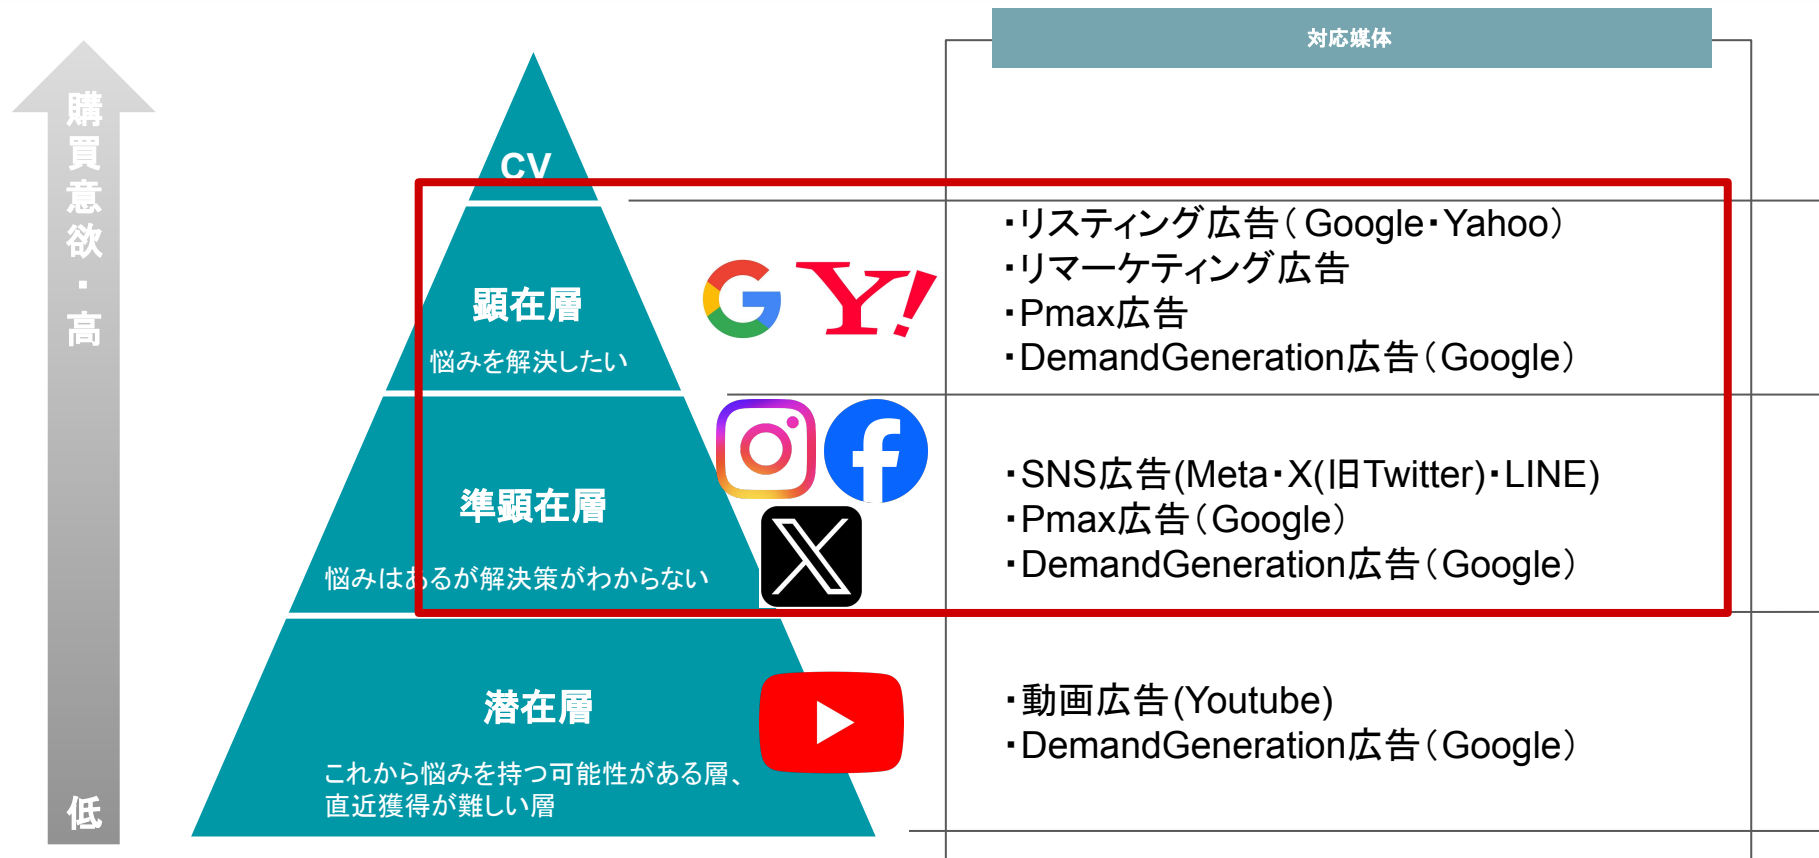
購買意欲・高

低

CV

顕在層

悩みを解決したい

準顕在層

悩みはあるが解決策がわからない

潜在層

これから悩みを持つ可能性がある層、直近獲得が難しい層

対応媒体

・リスティング広告（Google・Yahoo）
・リマーケティング広告
・Pmax広告
・DemandGeneration広告（Google）

・SNS広告(Meta・X(旧Twitter)・LINE)
・Pmax広告（Google）
・DemandGeneration広告（Google）

・動画広告(Youtube)
・DemandGeneration広告（Google）